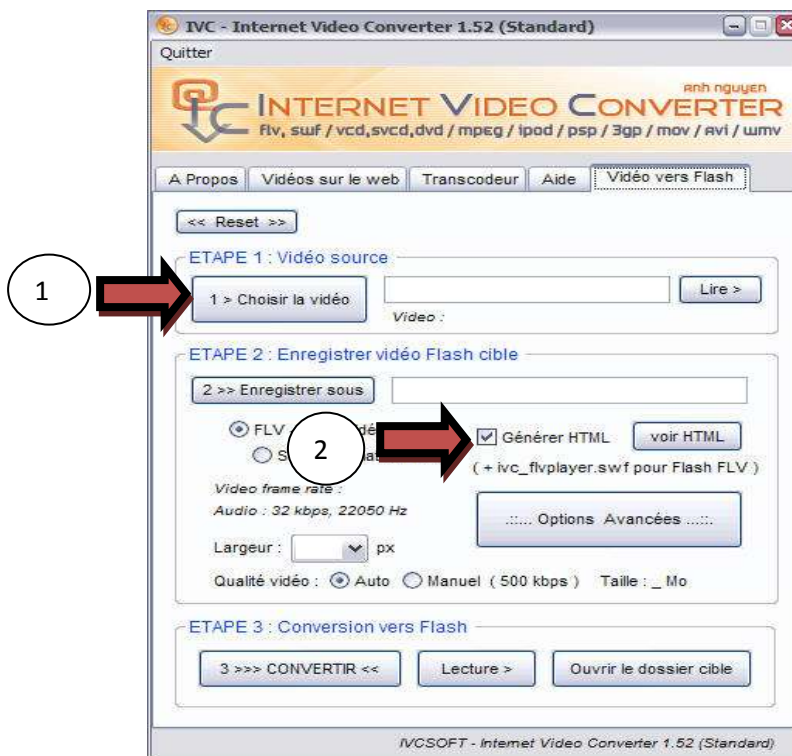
IVC - Internet Video Converter 1.52 (Standard)

Quitter

anh nguyen

INTERNET VIDEO CONVERTER

flv, swf / vcd,svcd,dvd / mpeg / ipod / psp / 3gp / mov / avi / wmv

A Propos | Vidéos sur le web | Transcodeur | Aide | Vidéo vers Flash

<< Reset >>

ETAPE 1 : Vidéo source

1

1 > Choisir la vidéo

Lire >

Video :

ETAPE 2 : Enregistrer vidéo Flash cible

2 >> Enregistrer sous

FLV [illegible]

S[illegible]

2

Générer HTML

voir HTML

( + ivc_flvplayer.swf pour Flash FLV )

Video frame rate :

Audio : 32 kbps, 22050 Hz

.:.:.:. Options Avancées .:.:.:.

Largeur : px

Qualité vidéo : Auto Manuel ( 500 kbps ) Taille : _ Mo

ETAPE 3 : Conversion vers Flash

3 >>> CONVERTIR <<

Lecture >

Ouvrir le dossier cible

IVCSOFT - Internet Video Converter 1.52 (Standard)